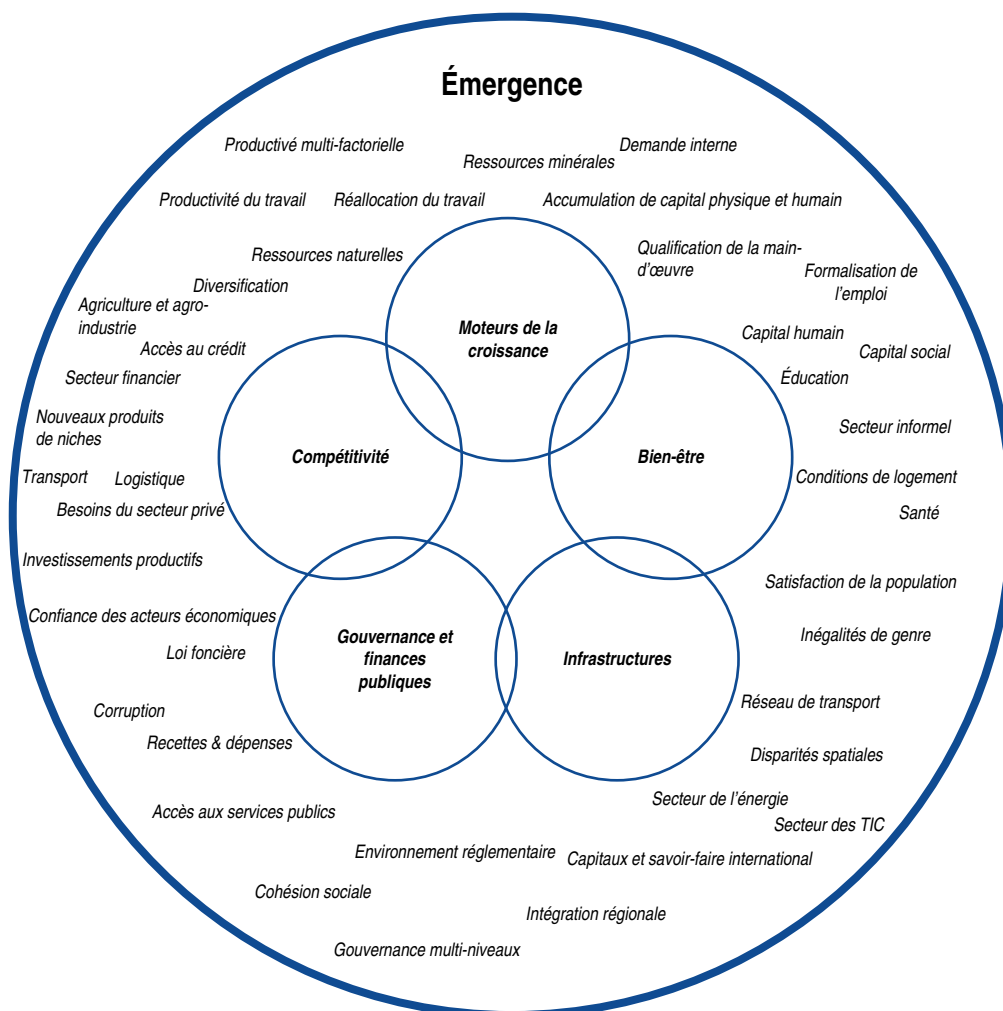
Émergence

Productivé multi-factorielle

Ressources minérales

Demande interne

Productivité du travail

Réallocation du travail

Accumulation de capital physique et humain

Ressources naturelles

Qualification de la main-d'œuvre

Formalisation de l'emploi

Diversification

Agriculture et agro-industrie

Accès au crédit

Moteurs de la croissance

Capital humain

Capital social

Secteur financier

Éducation

Nouveaux produits de niches

Secteur informel

Compétitivité

Bien-être

Transport

Logistique

Conditions de logement

Besoins du secteur privé

Santé

Investissements productifs

Satisfaction de la population

Confiance des acteurs économiques

Inégalités de genre

Loi foncière

Gouvernance et finances publiques

Infrastructures

Réseau de transport

Corruption

Recettes & dépenses

Disparités spatiales

Secteur de l'énergie

Accès aux services publics

Secteur des TIC

Environnement réglementaire

Capitaux et savoir-faire international

Cohésion sociale

Intégration régionale

Gouvernance multi-niveaux